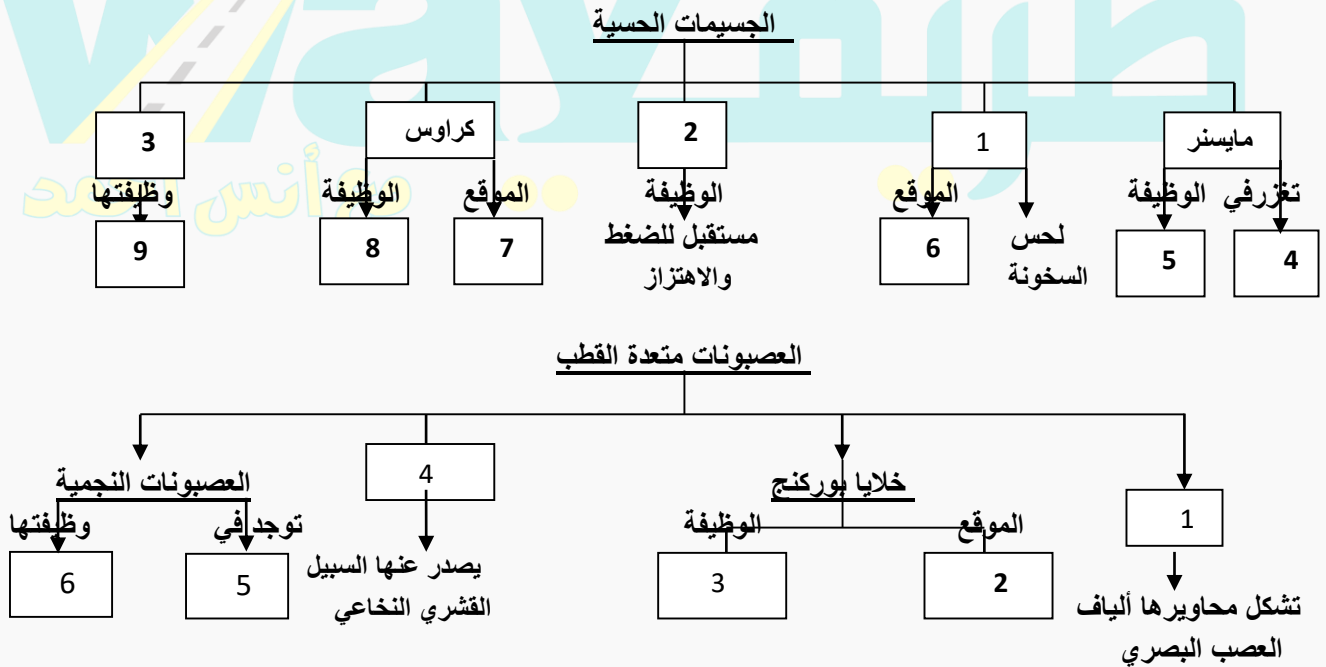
الجسيمات الحسية

مايسنر
تتزرفي الوظيفة
4
5

1
لحس السخونة
الموقع
6

2
الوظيفة
مستقبل للضغط والاهتزاز

كراوس
الموقع
7
الوظيفة
8

3
وظيفتها
9

العصبونات متعددة القطب

1
تشكل محاويرها ألياف العصب البصري

خلايا بوركنج
الموقع
2
الوظيفة
3

4
يصدر عنها السبيل القشري النخاعي

العصبونات النجمية
توجد في
5
وظيفتها
6